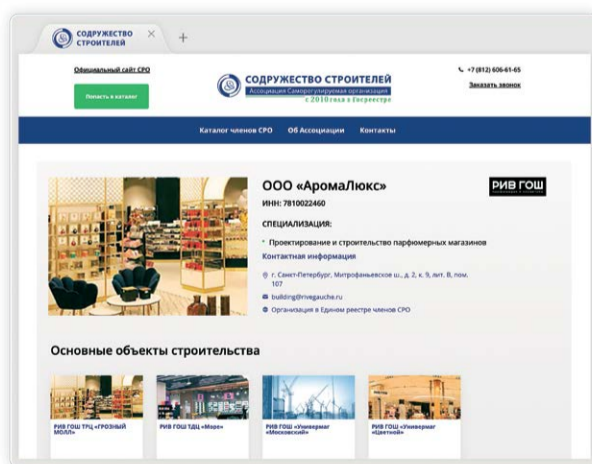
СОДРУЖЕСТВО СТРОИТЕЛЕЙ ×
+

Официальный сайт СРО

Попасть в каталог

СОДРУЖЕСТВО СТРОИТЕЛЕЙ
Ассоциация Саморегулируемая организация
с 2010 года в Госреестре

+7 (812) 606-61-65
Заказать звонок

Каталог членов СРО
Об Ассоциации
Контакты

ООО «АромаЛюкс»
ИНН: 7810022460

РИВ ГОШ

СПЕЦИАЛИЗАЦИЯ:

Проектирование и строительство парфюмерных магазинов

Контактная информация

г. Санкт-Петербург, Митрофаньевское ш., д. 2, к. 9, лит. В, пом. 107

building@rivegauche.ru

Организация в Едином реестре членов СРО

Основные объекты строительства

РИВ ГОШ ТРЦ «ГРОЗНЫЙ МОЛЛ»

РИВ ГОШ ТДЦ «Море»

РИВ ГОШ «Универмаг «Московский»

РИВ ГОШ «Универмаг «Цветной»